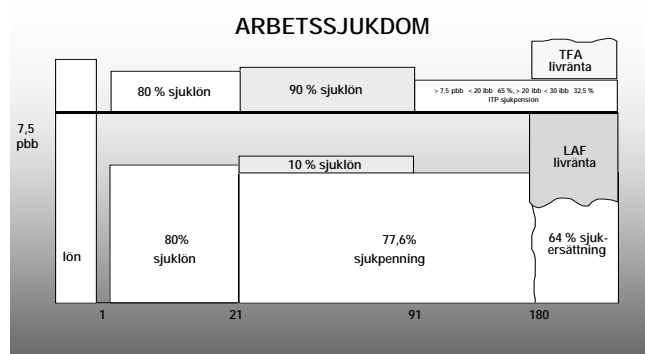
ARBETSSJUKDOM

TFA livränta

80 % sjuklön

90 % sjuklön

> 7,5 pbb < 20 Ibb 65 %, > 20 Ibb < 30 Ibb 32,5 %
ITP sjukpension

7,5 pbb

LAF livränta

10 % sjuklön

lön

80% sjuklön

77,6% sjukpenning

64 % sjukersättning

1

21

91

180